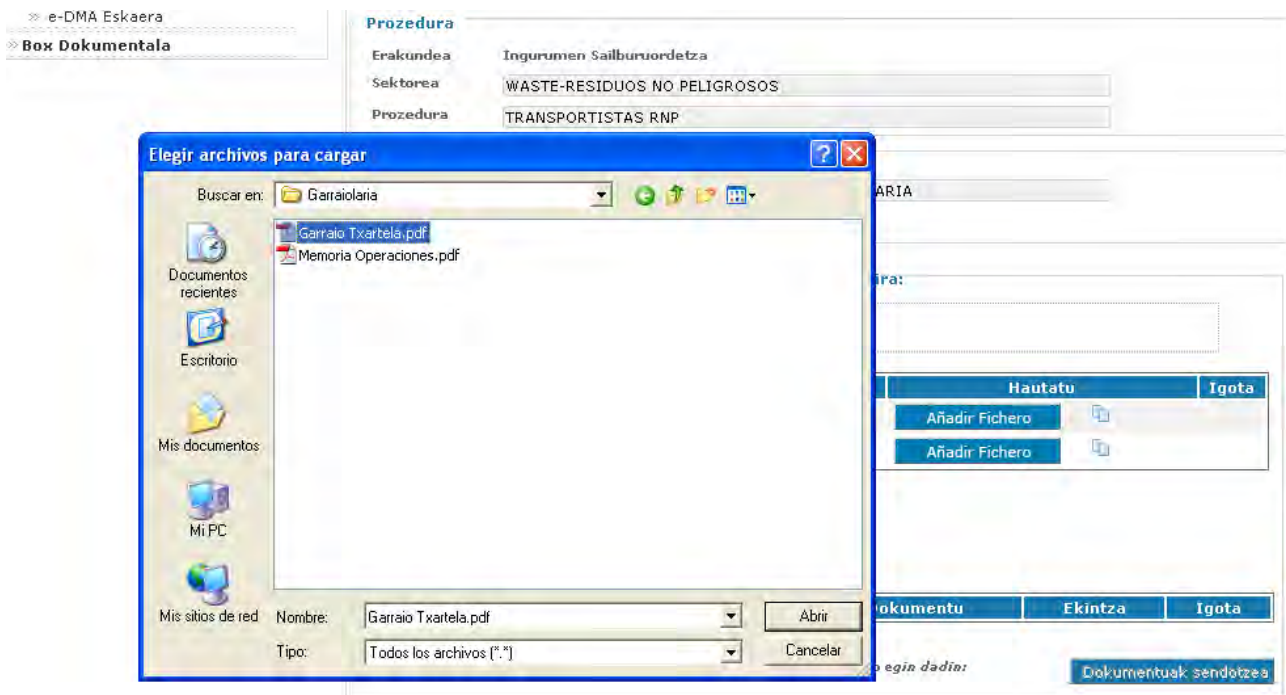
» e-DMA Eskaera
» Box Dokumentala

Prozedura

Erakundea Ingurumen Sailburuordetza

Sektorea WASTE-RESIDUOS NO PELIGROSOS

Prozedura TRANSPORTISTAS RNP

ARIA

ira:

| Hautatu | Igota |
|---|---|
| Añadir Fichero | |
| Añadir Fichero | |

| Dokumentu | Ekintza | Igota |
|---|---|---|

o egin dadin:

Dokumentuak sendotzea

Elegir archivos para cargar

Buscar en: Garraiolaria

Garraio Txartela.pdf
Memoria Operaciones.pdf

Documentos recientes
Escritorio
Mis documentos
Mi PC
Mis sitios de red

Nombre: Garraio Txartela.pdf
Tipo: Todos los archivos (*.*)

Abrir
Cancelar